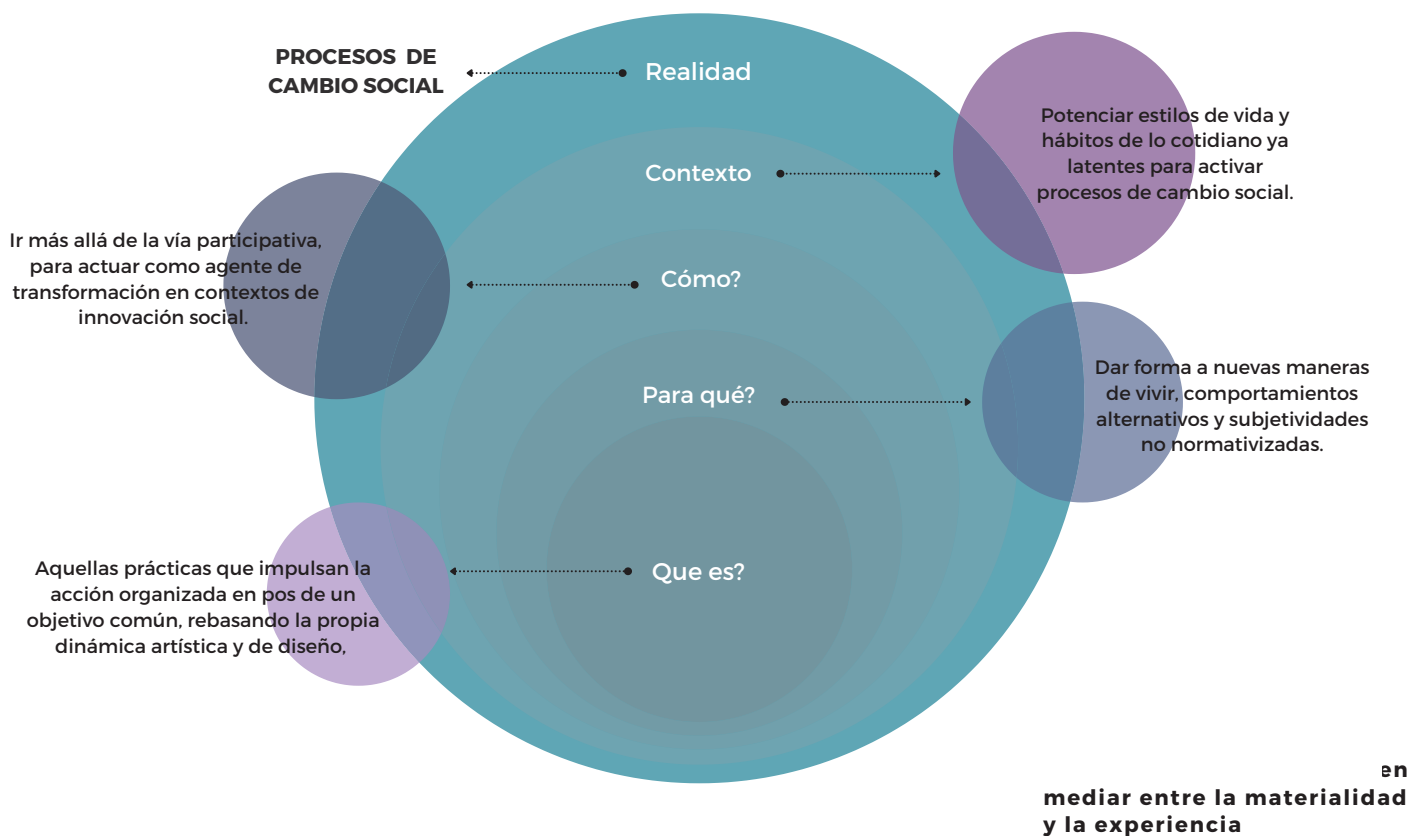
PROCESOS DE CAMBIO SOCIAL

Realidad

Potenciar estilos de vida y hábitos de lo cotidiano ya latentes para activar procesos de cambio social.

Contexto

Ir más allá de la vía participativa, para actuar como agente de transformación en contextos de innovación social.

Cómo?

Dar forma a nuevas maneras de vivir, comportamientos alternativos y subjetividades no normativizadas.

Para qué?

Aquellas prácticas que impulsan la acción organizada en pos de un objetivo común, rebasando la propia dinámica artística y de diseño,

Que es?

en mediar entre la materialidad y la experiencia